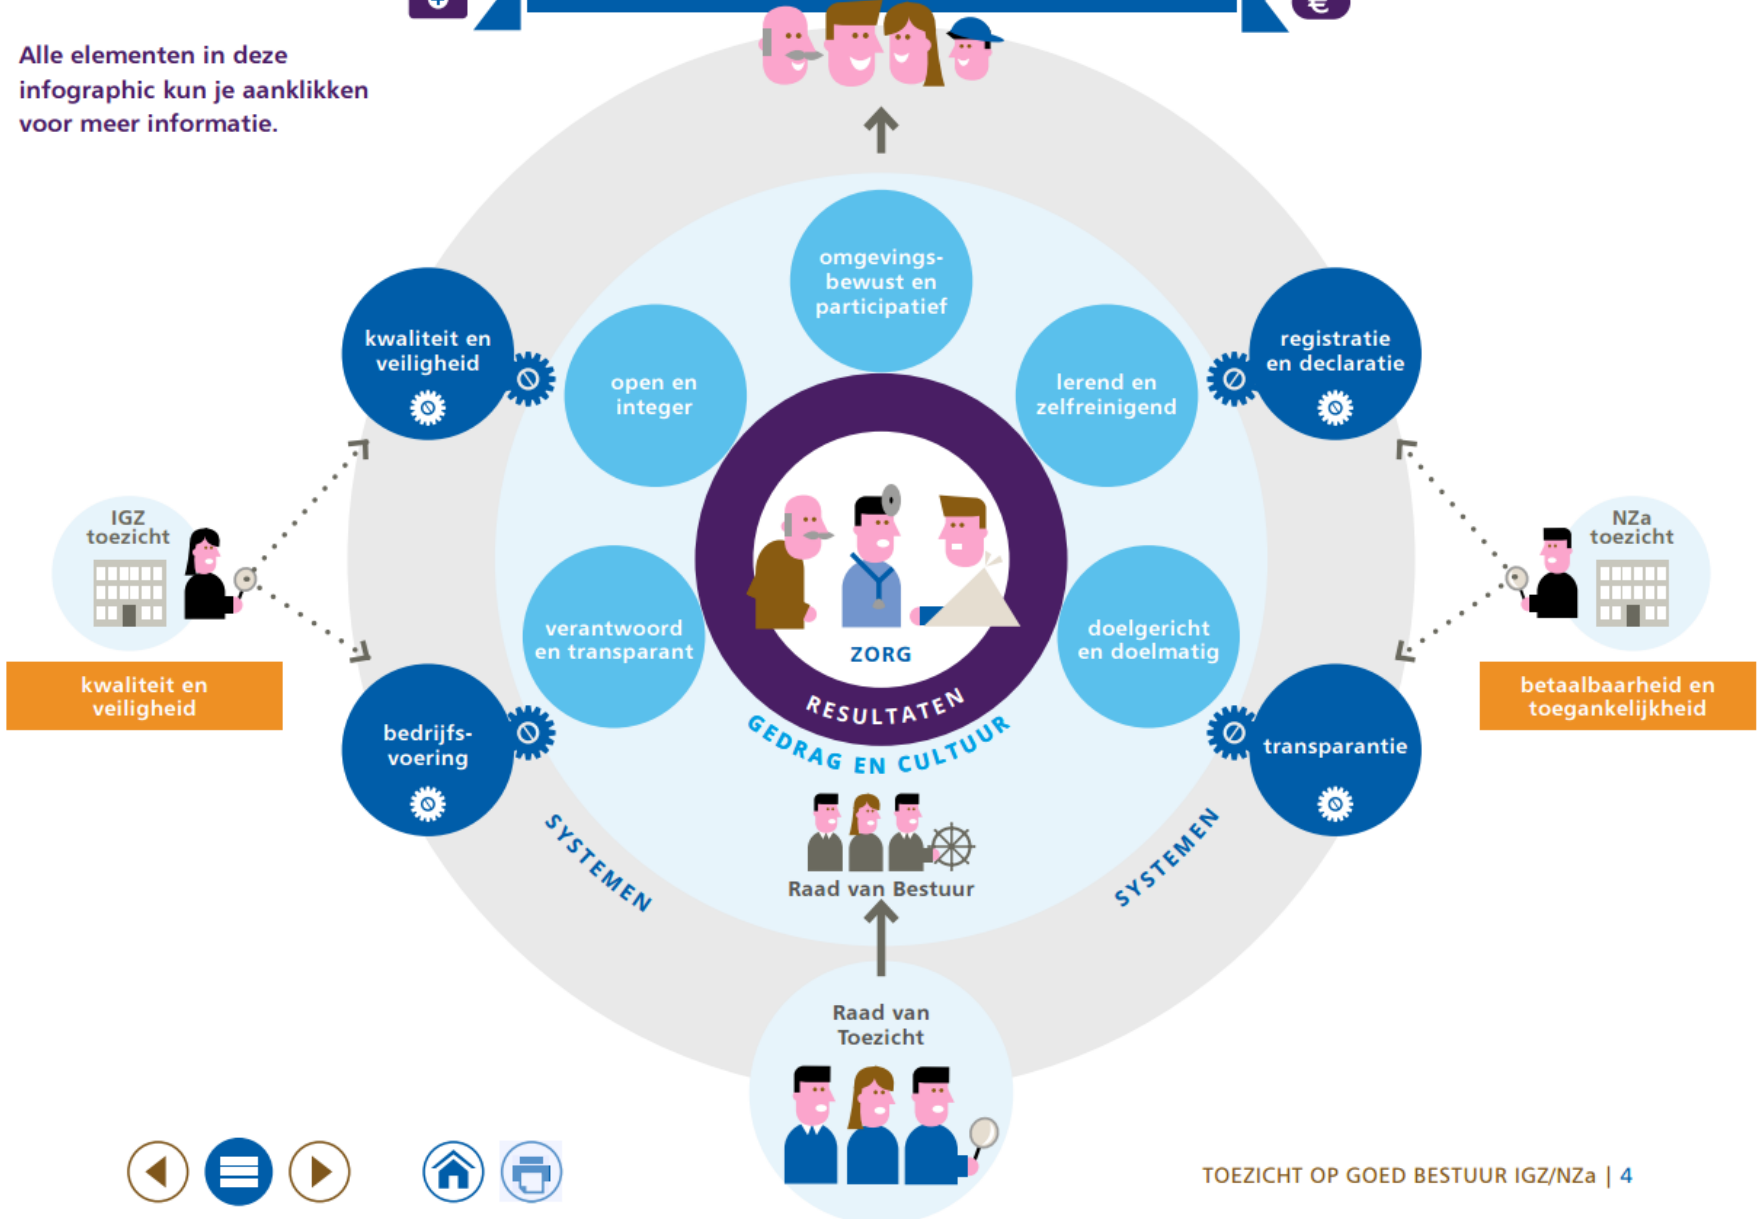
Alle elementen in deze infographic kun je aanklikken voor meer informatie.

omgevingsbewust en participatief

kwaliteit en veiligheid

open en integer

lerend en zelfreinigend

registratie en declaratie

IGZ toezicht

NZa toezicht

ZORG

verantwoord en transparant

doelgericht en doelmatig

kwaliteit en veiligheid

betaalbaarheid en toegankelijkheid

RESULTATEN

GEDRAG EN CULTUUR

bedrijfsvoering

transparantie

SYSTEMEN

SYSTEMEN

Raad van Bestuur

Raad van Toezicht

TOEZICHT OP GOED BESTUUR IGZ/NZa | 4